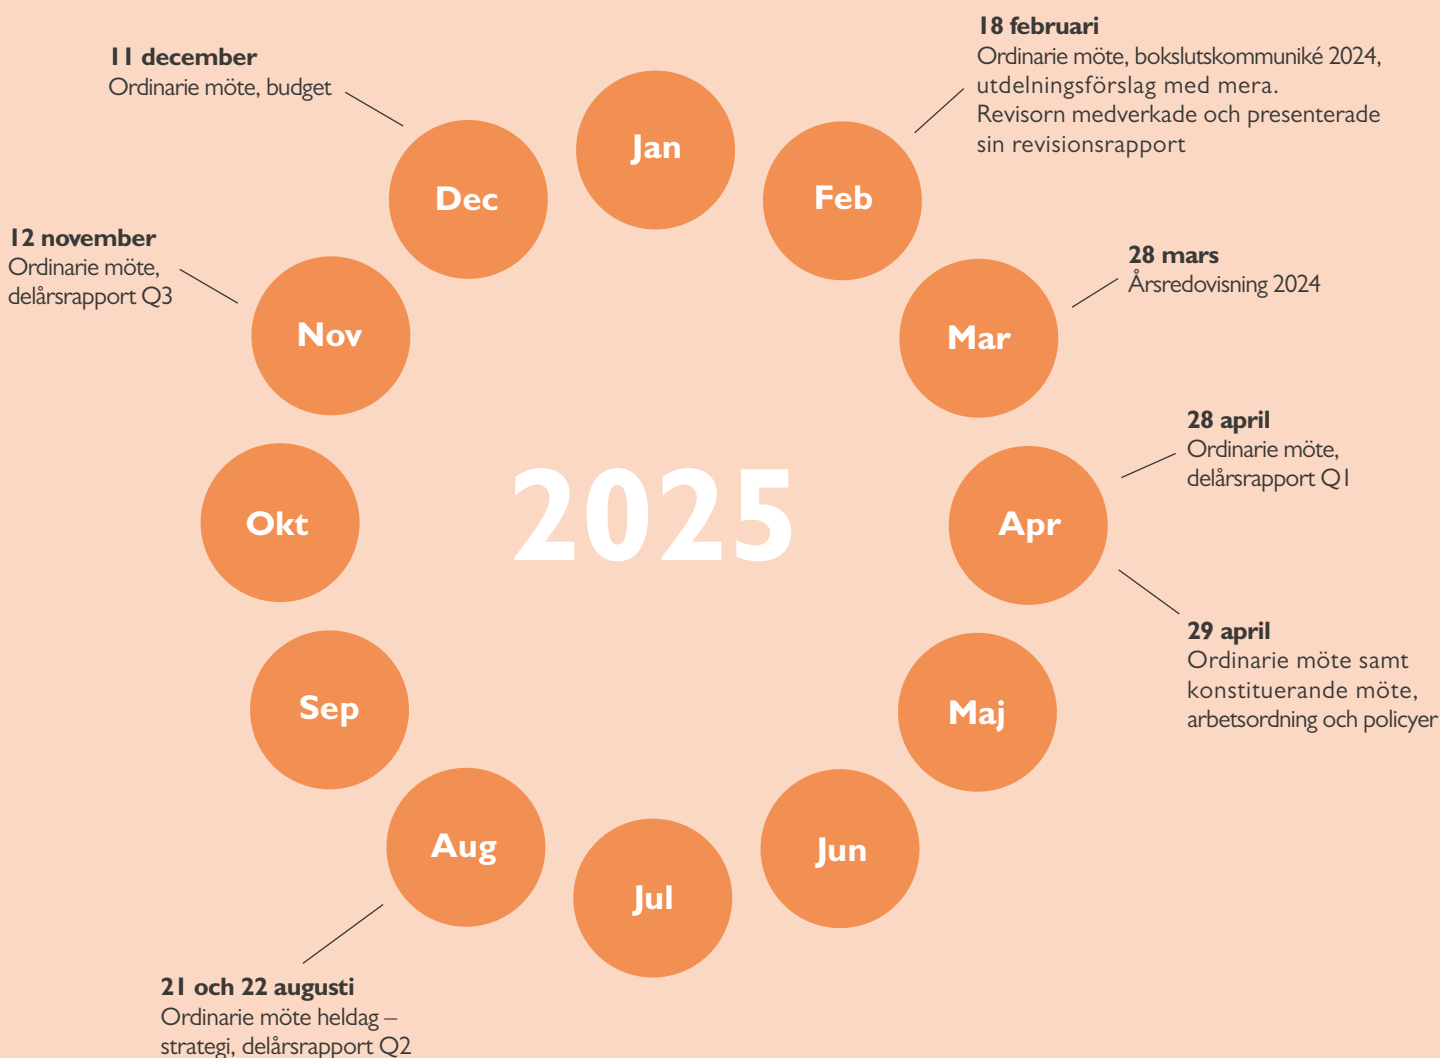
11 december
Ordinarie möte, budget

18 februari
Ordinarie möte, bokslutskommuniké 2024, utdelningsförslag med mera. Revisorn medverkade och presenterade sin revisionsrapport

12 november
Ordinarie möte, delårsrapport Q3

28 mars
Årsredovisning 2024

28 april
Ordinarie möte, delårsrapport Q1

29 april
Ordinarie möte samt konstituerande möte, arbetsordning och policyer

21 och 22 augusti
Ordinarie möte heldag – strategi, delårsrapport Q2

Jan
Feb
Mar
Apr
Maj
Jun
Jul
Aug
Sep
Okt
Nov
Dec

2025